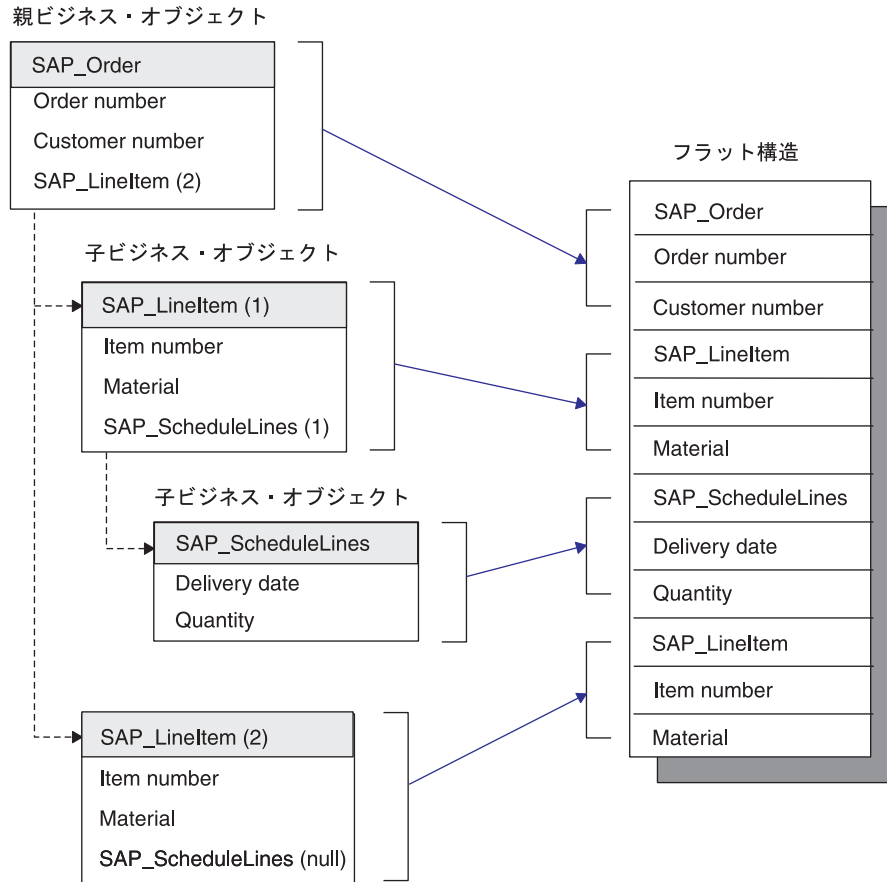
親ビジネス・オブジェクト

SAP_Order
Order number
Customer number
SAP_LineItem (2)

子ビジネス・オブジェクト

SAP_LineItem (1)
Item number
Material
SAP_ScheduleLines (1)

子ビジネス・オブジェクト

SAP_ScheduleLines
Delivery date
Quantity

SAP_LineItem (2)
Item number
Material
SAP_ScheduleLines (null)

フラット構造

SAP_Order
Order number
Customer number
SAP_LineItem
Item number
Material
SAP_ScheduleLines
Delivery date
Quantity
SAP_LineItem
Item number
Material